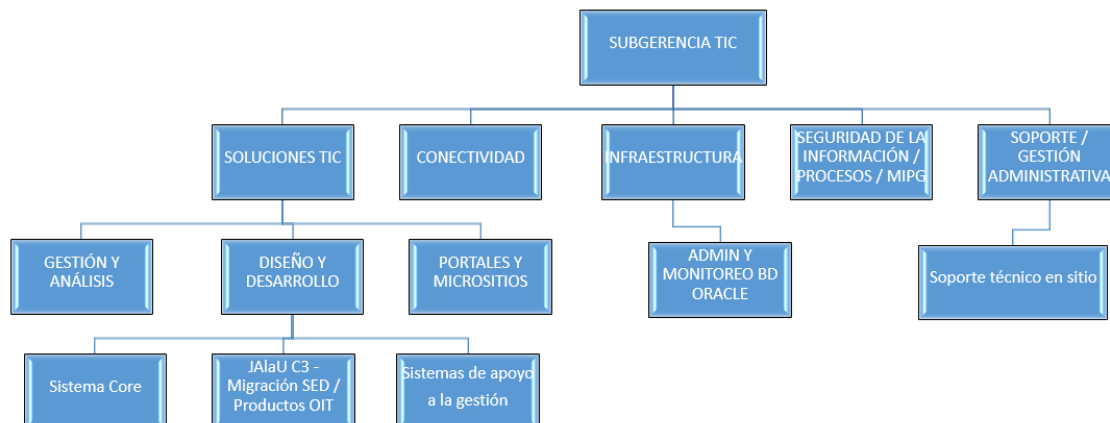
SUBGERENCIA TIC

SOLUCIONES TIC

CONECTIVIDAD

INFRAESTRUCTURA

SEGURIDAD DE LA INFORMACIÓN / PROCESOS / MIPG

SOPORTE / GESTIÓN ADMINISTRATIVA

GESTIÓN Y ANÁLISIS

DISEÑO Y DESARROLLO

PORTALES Y MICROSITIOS

ADMIN Y MONITOREO BD ORACLE

Soporte técnico en sitio

Sistema Core

JAlaU C3 - Migración SED / Productos OIT

Sistemas de apoyo a la gestión